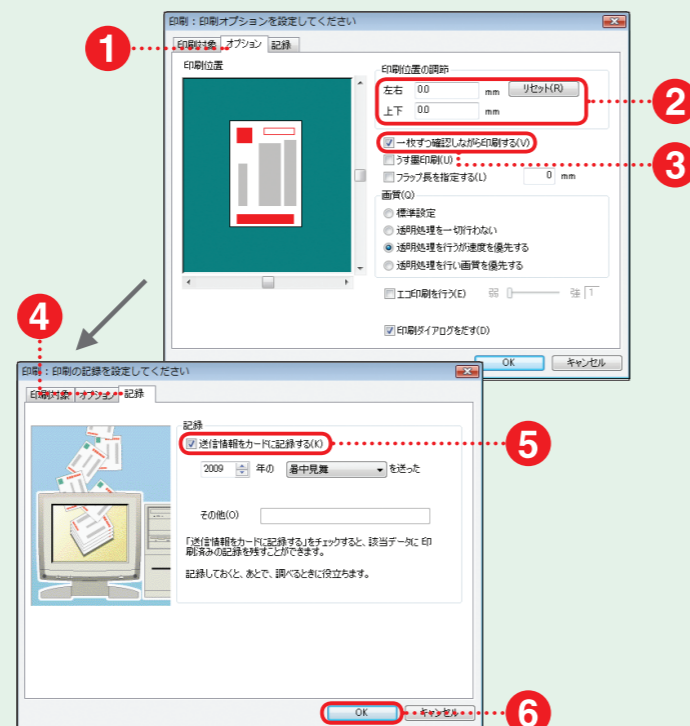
印刷：印刷オプションを設定してください

1

印刷対象 オプション 記録

印刷位置

印刷位置の調節

左右 0.0 mm リセット(R)

上下 0.0 mm

2

一枚ずつ確認しながら印刷する(V)

うす墨印刷(U)

3

フラップ長を指定する(L) 0 mm

画質(Q)

標準設定

透明処理を一切行わない

透明処理を行うが速度を優先する

透明処理を行い画質を優先する

エコ印刷を行う(E) 弱 強 1

印刷ダイアログをだす(D)

OK キャンセル

4

印刷：印刷の記録を設定してください

印刷対象 オプション 記録

記録

送信情報をカードに記録する(K)

5

2009 年の 暑中見舞 を送った

その他(O)

「送信情報をカードに記録する」をチェックすると、該当データに印刷済みの記録を残すことができます。

記録しておくと、あとで、調べるときに役立ちます。

OK キャンセル

6